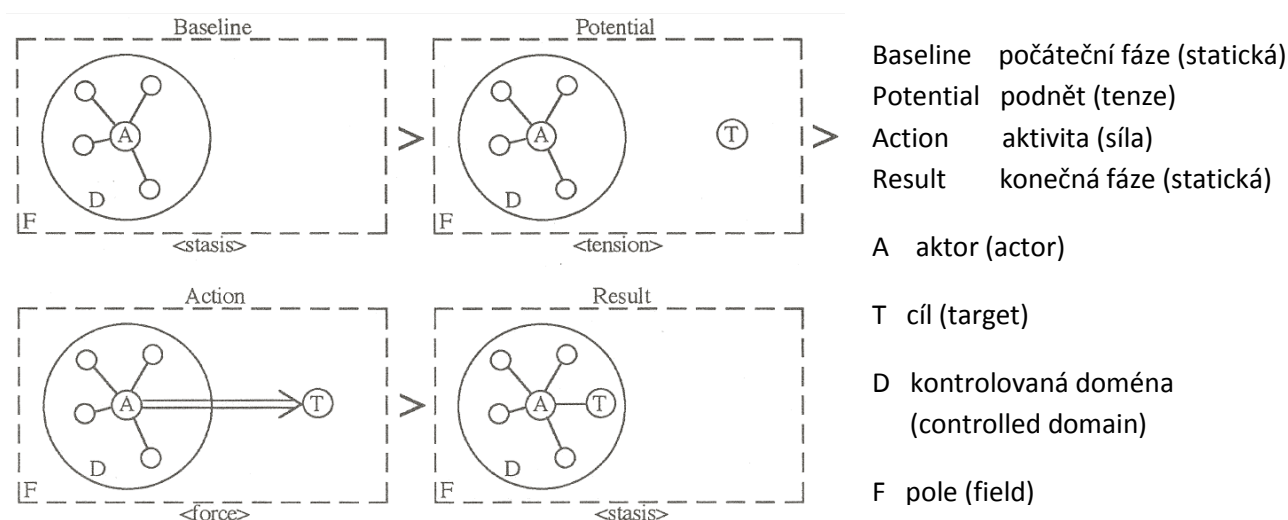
Baseline

A

D

F

<stasis>

>

Potential

A

T

D

F

<tension>

>

Action

A

T

D

F

<force>

>

Result

A

T

D

F

<stasis>

Baseline počáteční fáze (statická)
Potential podnět (tenze)
Action aktivita (síla)
Result konečná fáze (statická)

A aktor (actor)

T cíl (target)

D kontrolovaná doména (controlled domain)

F pole (field)